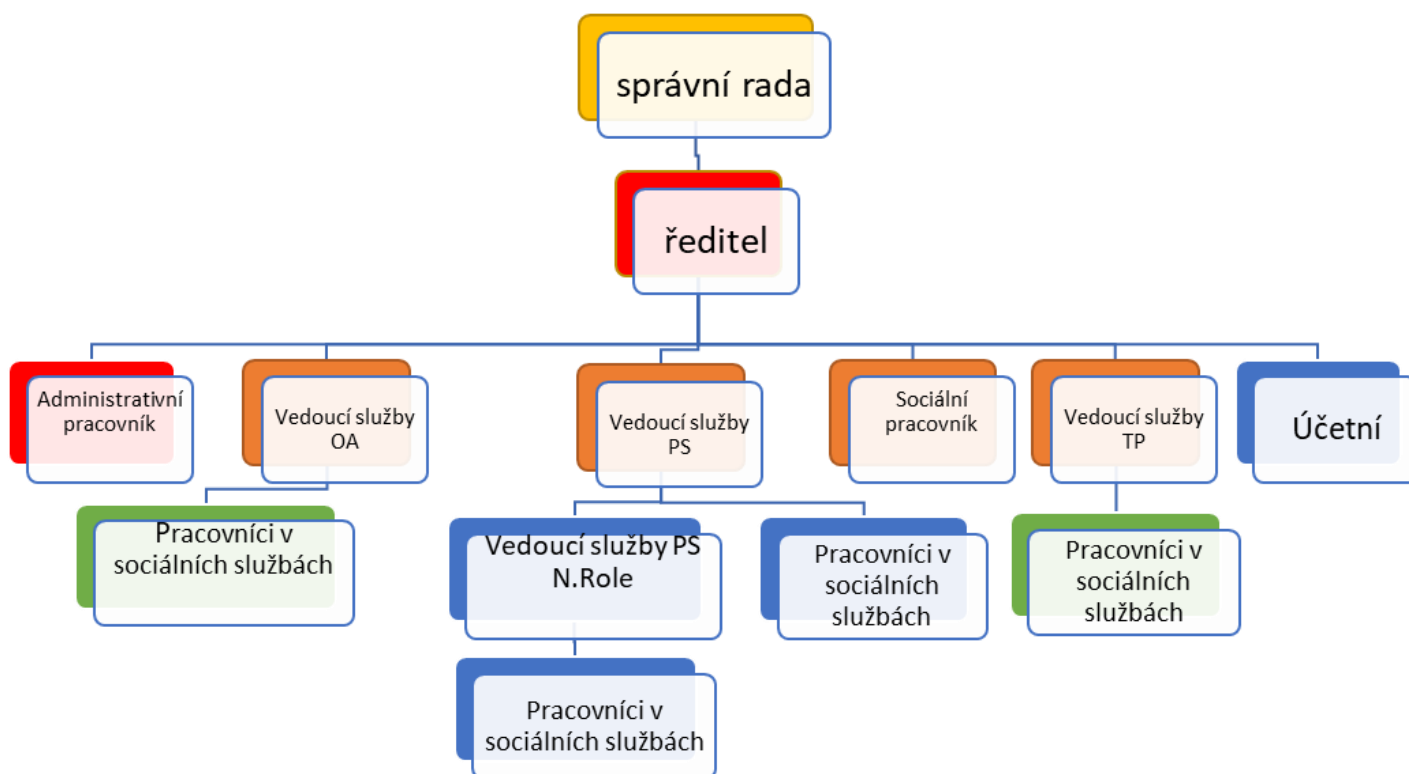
správní rada

ředitel

Administrativní pracovník

Vedoucí služby OA

Vedoucí služby PS

Sociální pracovník

Vedoucí služby TP

Účetní

Pracovníci v sociálních službách

Vedoucí služby PS N.Role

Pracovníci v sociálních službách

Pracovníci v sociálních službách

Pracovníci v sociálních službách